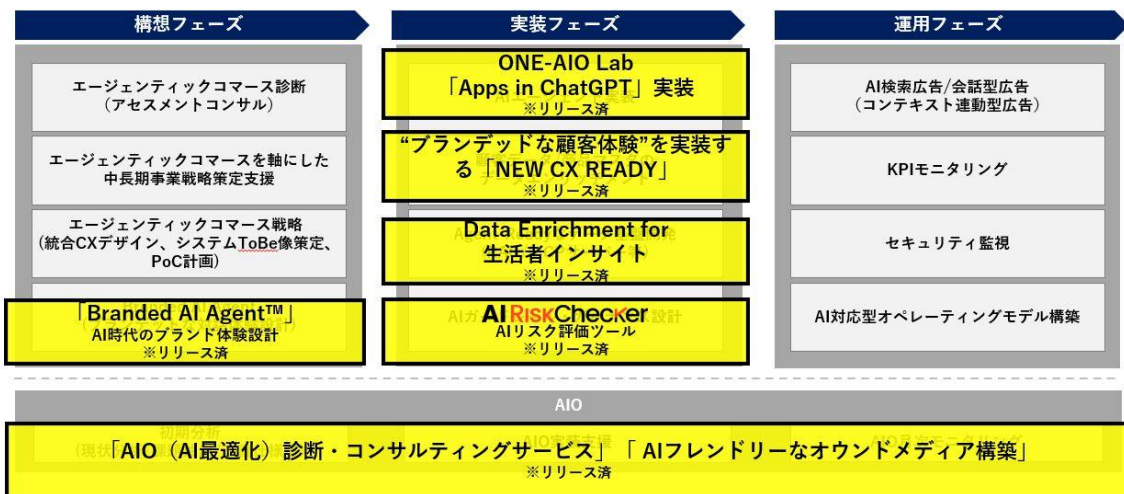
構想フェーズ

エージェンティックコマース診断（アセスメントコンサル）

エージェンティックコマースを軸にした中長期事業戦略策定支援

エージェンティックコマース戦略（統合CXデザイン、システムToBe像策定、PoC計画）

「Branded AI Agent™」
AI時代のブランド体験設計
※リリース済

実装フェーズ

ONE-AIO Lab
「Apps in ChatGPT」実装
※リリース済

"ブランデッドな顧客体験"を実装する「NEW CX READY」
※リリース済

Data Enrichment for 生活者インサイト
※リリース済

AI RiskChecker
AIリスク評価ツール
※リリース済

運用フェーズ

AI検索広告/会話型広告（コンテキスト連動型広告）

KPIモニタリング

セキュリティ監視

AI対応型オペレーティングモデル構築

AIO

「AIO（AI最適化）診断・コンサルティングサービス」「AIフレンドリーなオウンドメディア構築」
※リリース済